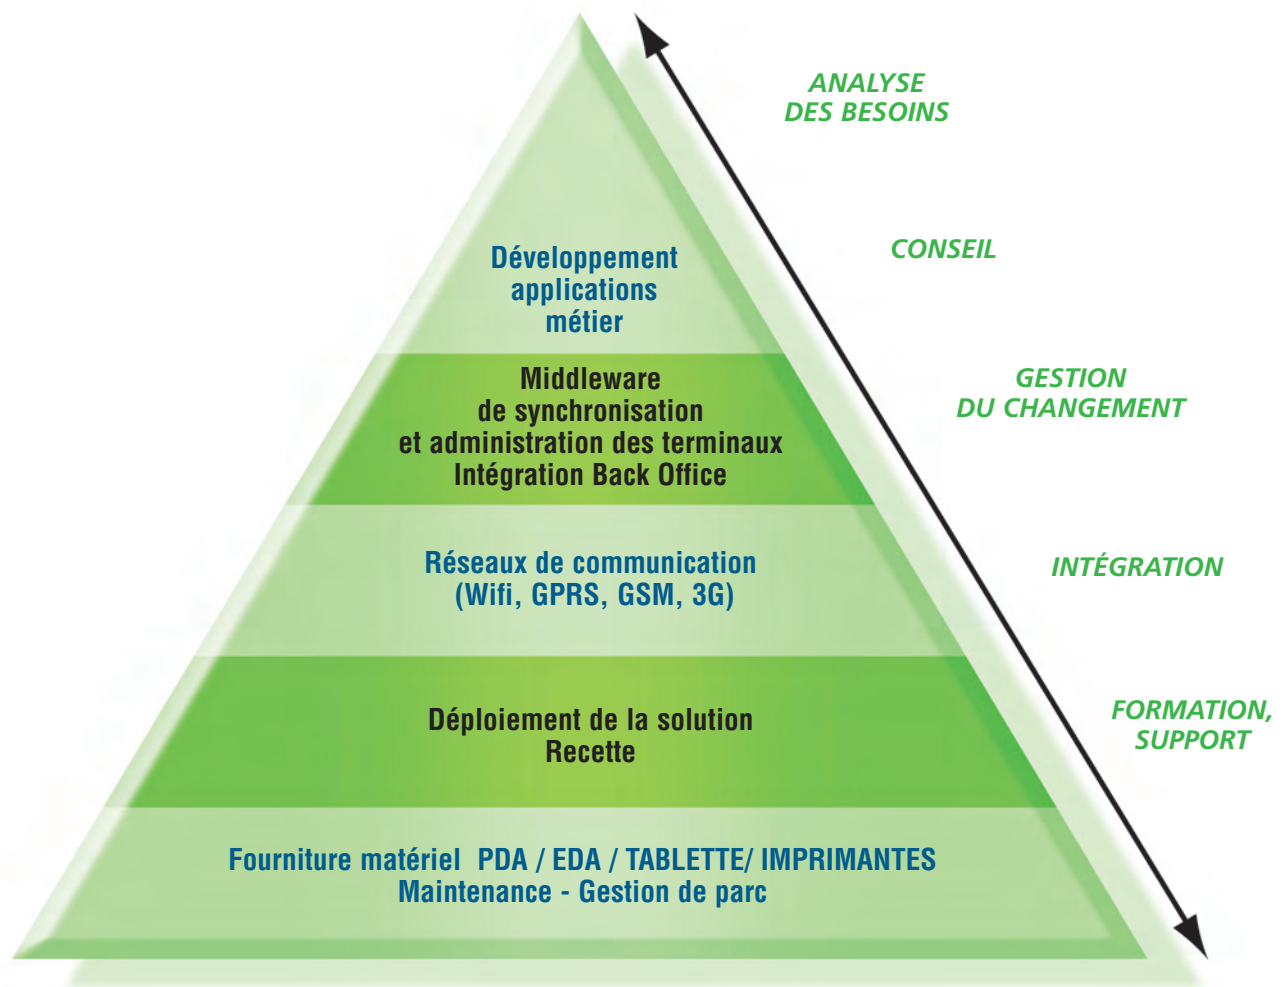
Développement applications métier

Middleware de synchronisation et administration des terminaux Intégration Back Office

Réseaux de communication (Wifi, GPRS, GSM, 3G)

Déploiement de la solution Recette

Fourniture matériel PDA / EDA / TABLETTE/ IMPRIMANTES Maintenance - Gestion de parc

ANALYSE DES BESOINS

CONSEIL

GESTION DU CHANGEMENT

INTÉGRATION

FORMATION, SUPPORT